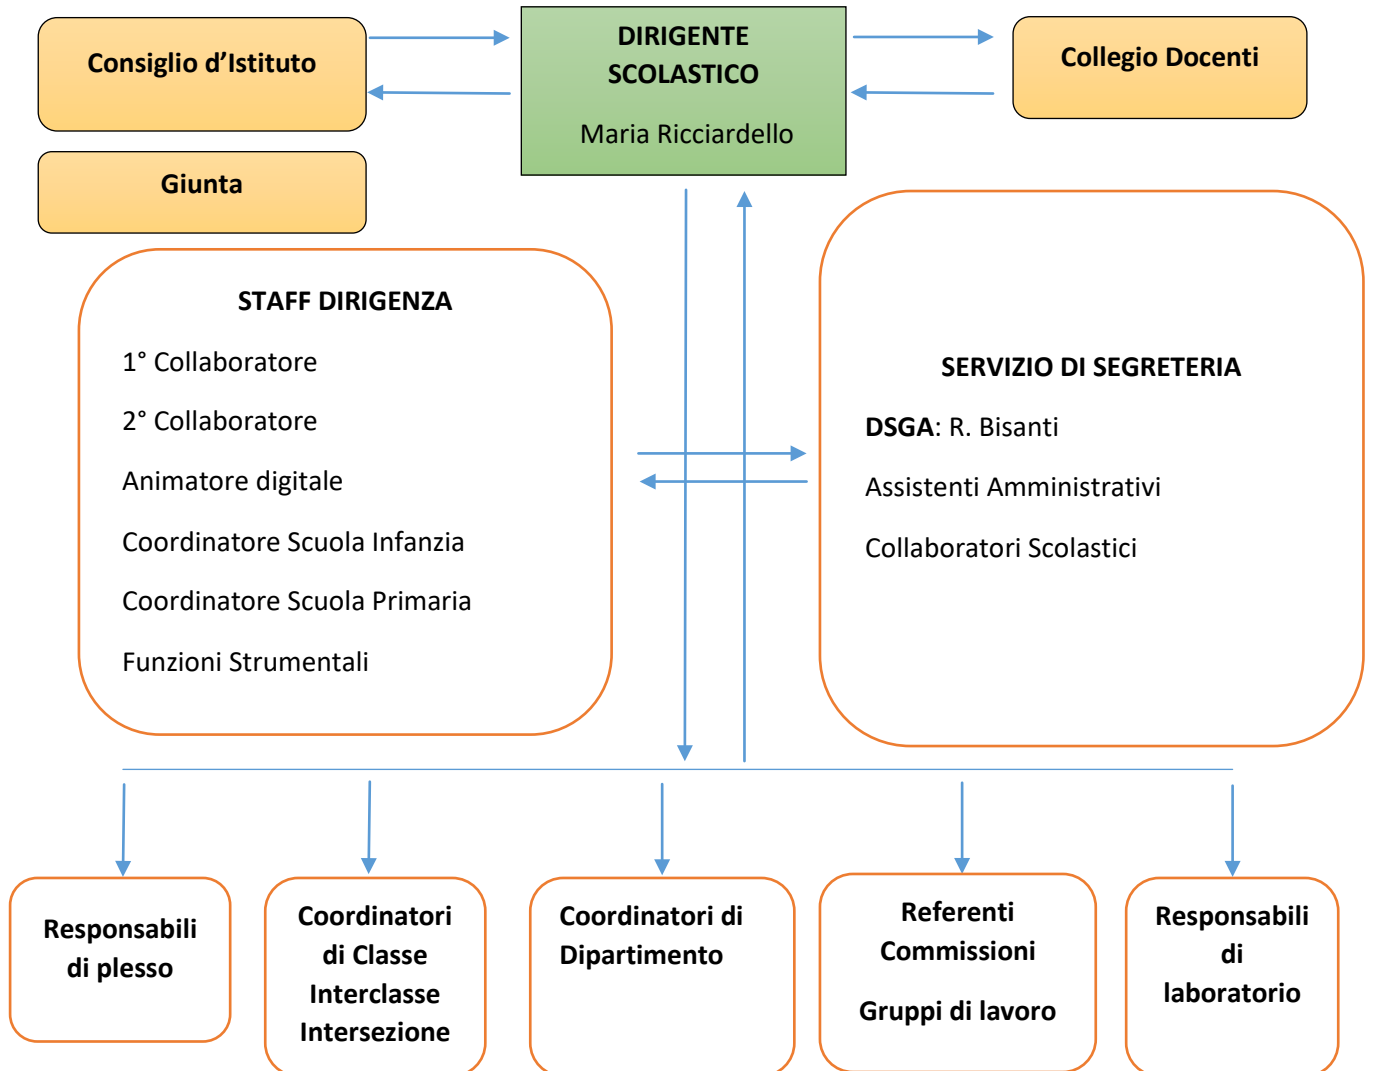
Consiglio d’Istituto

DIRIGENTE SCOLASTICO

Maria Ricciardello

Collegio Docenti

Giunta

STAFF DIRIGENZA

1° Collaboratore

2° Collaboratore

Animatore digitale

Coordinatore Scuola Infanzia

Coordinatore Scuola Primaria

Funzioni Strumentali

SERVIZIO DI SEGRETERIA

DSGA: R. Bisanti

Assistenti Amministrativi

Collaboratori Scolastici

Responsabili di plesso

Coordinatori di Classe Interclasse Intersezione

Coordinatori di Dipartimento

Referenti Commissioni

Gruppi di lavoro

Responsabili di laboratorio